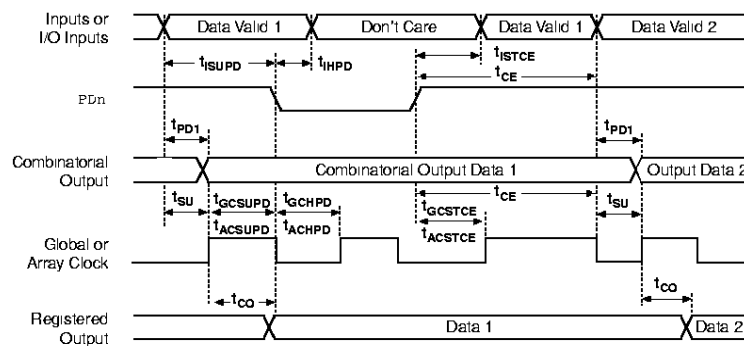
Inputs or I/O Inputs

Data Valid 1

Don't Care

Data Valid 1

Data Valid 2

$t_{ISUPD}$

$t_{IHPD}$

$t_{ISTCE}$

$t_{CE}$

PDn

$t_{PD1}$

$t_{PD1}$

Combinatorial Output

Combinatorial Output Data 1

Output Data 2

$t_{SU}$

$t_{GCSUPD}$

$t_{GCHPD}$

$t_{CE}$

$t_{SU}$

$t_{ACSUPD}$

$t_{ACHPD}$

$t_{GCSTCE}$

$t_{ACSTCE}$

Global or Array Clock

$t_{CO}$

$t_{CO}$

Registered Output

Data 1

Data 2